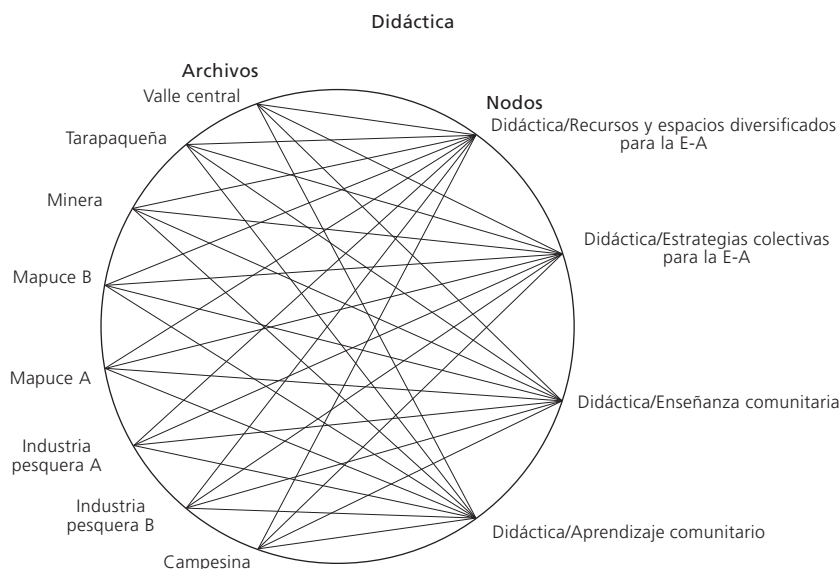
Didáctica

Archivos
Valle central
Tarapaqueña
Minera
Mapuce B
Mapuce A
Industria pesquera A
Industria pesquera B
Campesina

Nodos
Didáctica/Recursos y espacios diversificados para la E-A
Didáctica/Estrategias colectivas para la E-A
Didáctica/Enseñanza comunitaria
Didáctica/Aprendizaje comunitario